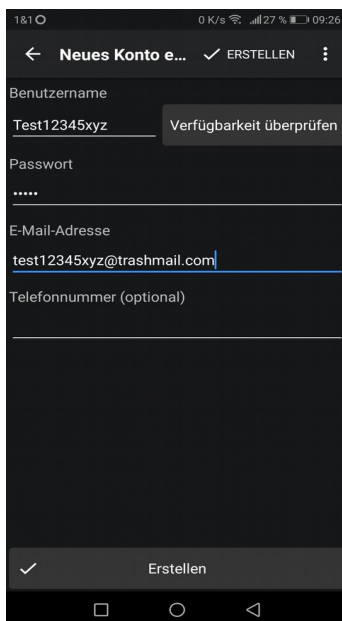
1&1 O 0 K/s 27 % 09:26

← Neues Konto e... ✓ ERSTELLEN ⋮

Benutzername

Test12345xyz

Verfügbarkeit überprüfen

Passwort

•••••

E-Mail-Adresse

test12345xyz@trashmail.com

Telefonnummer (optional)

✓ Erstellen